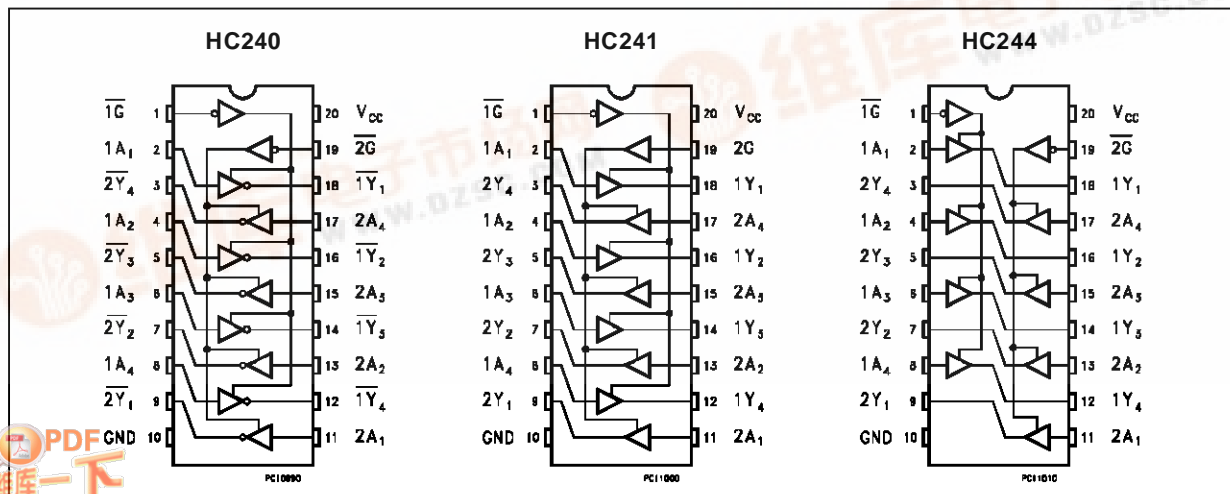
HC240

$\overline{1G}$ 1 20 $V_{CC}$
$1A_1$ 2 19 $\overline{2G}$
$\overline{2Y_4}$ 3 18 $\overline{1Y_1}$
$1A_2$ 4 17 $2A_4$
$\overline{2Y_3}$ 5 16 $\overline{1Y_2}$
$1A_3$ 6 15 $2A_3$
$\overline{2Y_2}$ 7 14 $\overline{1Y_3}$
$1A_4$ 8 13 $2A_2$
$\overline{2Y_1}$ 9 12 $\overline{1Y_4}$
GND 10 11 $2A_1$

PC10890

HC241

$\overline{1G}$ 1 20 $V_{CC}$
$1A_1$ 2 19 2G
$2Y_4$ 3 18 $1Y_1$
$1A_2$ 4 17 $2A_4$
$2Y_3$ 5 16 $1Y_2$
$1A_3$ 6 15 $2A_3$
$2Y_2$ 7 14 $1Y_3$
$1A_4$ 8 13 $2A_2$
$2Y_1$ 9 12 $1Y_4$
GND 10 11 $2A_1$

PC11000

HC244

$\overline{1G}$ 1 20 $V_{CC}$
$1A_1$ 2 19 $\overline{2G}$
$2Y_4$ 3 18 $1Y_1$
$1A_2$ 4 17 $2A_4$
$2Y_3$ 5 16 $1Y_2$
$1A_3$ 6 15 $2A_3$
$2Y_2$ 7 14 $1Y_3$
$1A_4$ 8 13 $2A_2$
$2Y_1$ 9 12 $1Y_4$
GND 10 11 $2A_1$

PC11010

维库电子市场网 www.dzsc.com
PDF 维库一下